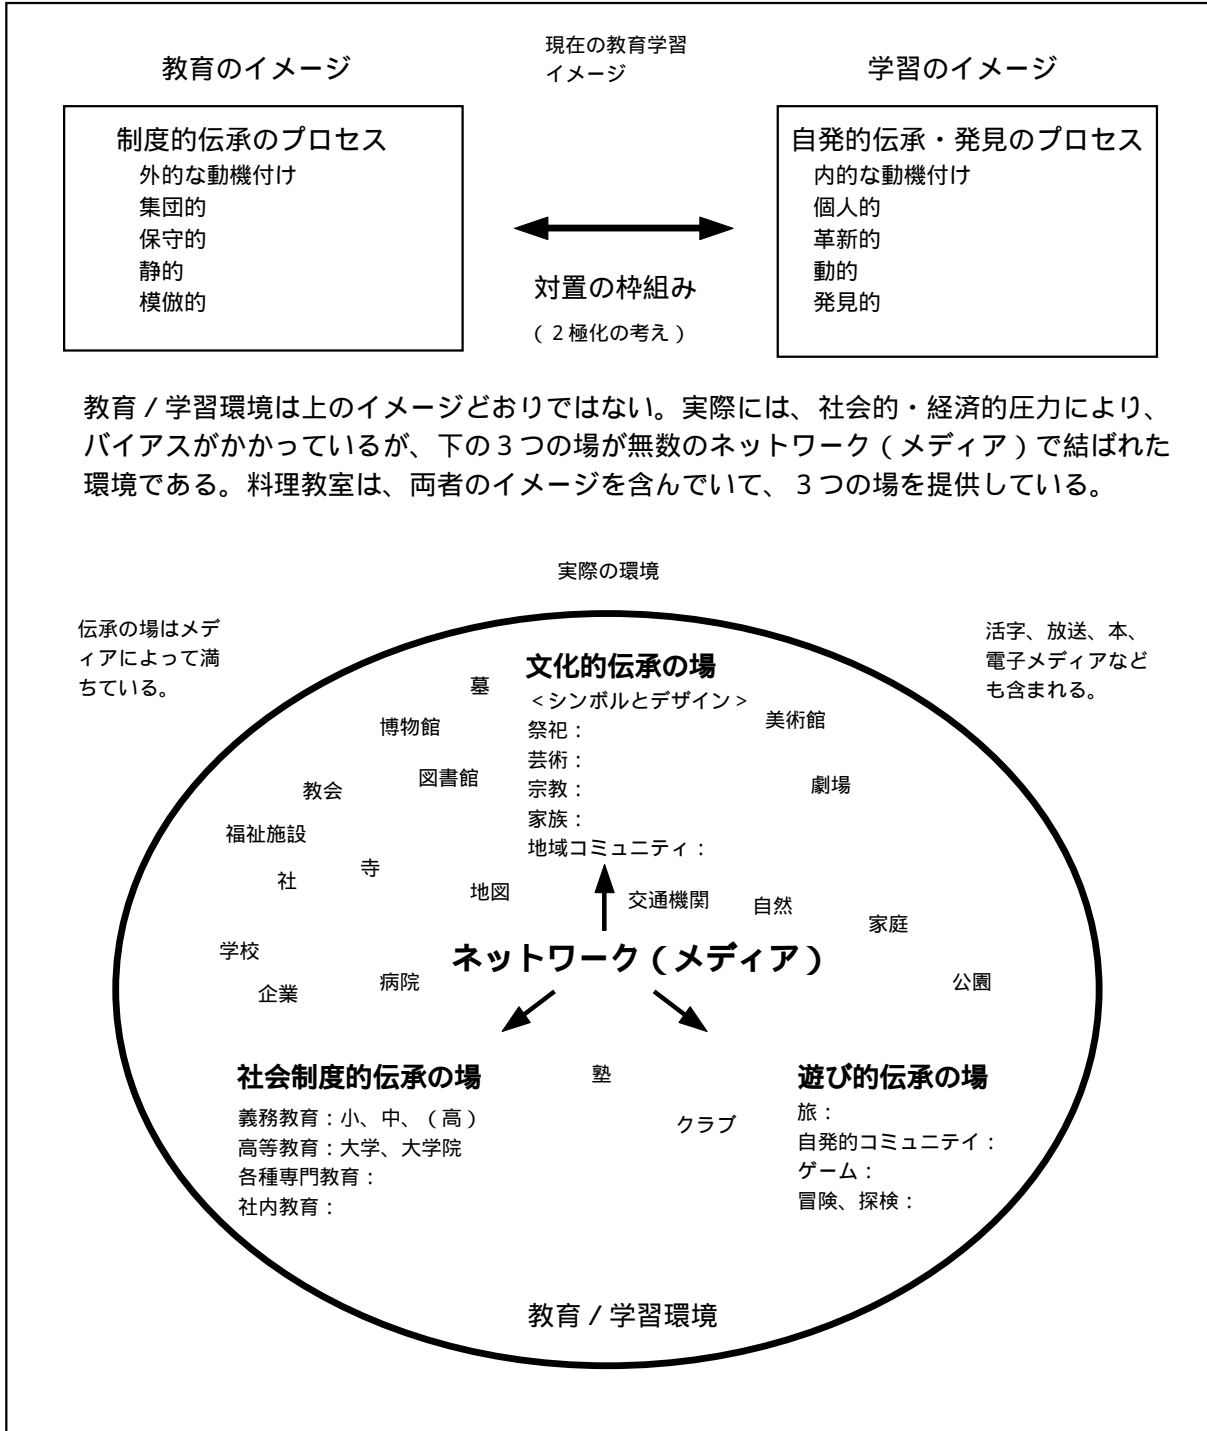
教育のイメージ

現在の教育学習イメージ

学習のイメージ

制度的伝承のプロセス
外的な動機付け
集団的
保守的
静的
模倣的

対置の枠組み
（２極化の考え）

自発的伝承・発見のプロセス
内的な動機付け
個人的
革新的
動的
発見的

教育／学習環境は上のイメージどおりではない。実際には、社会的・経済的圧力により、バイアスがかかっているが、下の３つの場が無数のネットワーク（メディア）で結ばれた環境である。料理教室は、両者のイメージを含んでいて、３つの場を提供している。

実際の環境

伝承の場はメディアによって満ちている。

活字、放送、本、電子メディアなども含まれる。

文化的伝承の場
＜シンボルとデザイン＞
祭祀：
芸術：
宗教：
家族：
地域コミュニティ：

墓
博物館
美術館
教会
図書館
劇場
福祉施設
寺
社
地図
交通機関
自然
家庭
学校
ネットワーク（メディア）
企業
病院
公園

社会制度的伝承の場
義務教育：小、中、（高）
高等教育：大学、大学院
各種専門教育：
社内教育：

塾
クラブ

遊び的伝承の場
旅：
自発的コミュニテイ：
ゲーム：
冒険、探検：

教育／学習環境